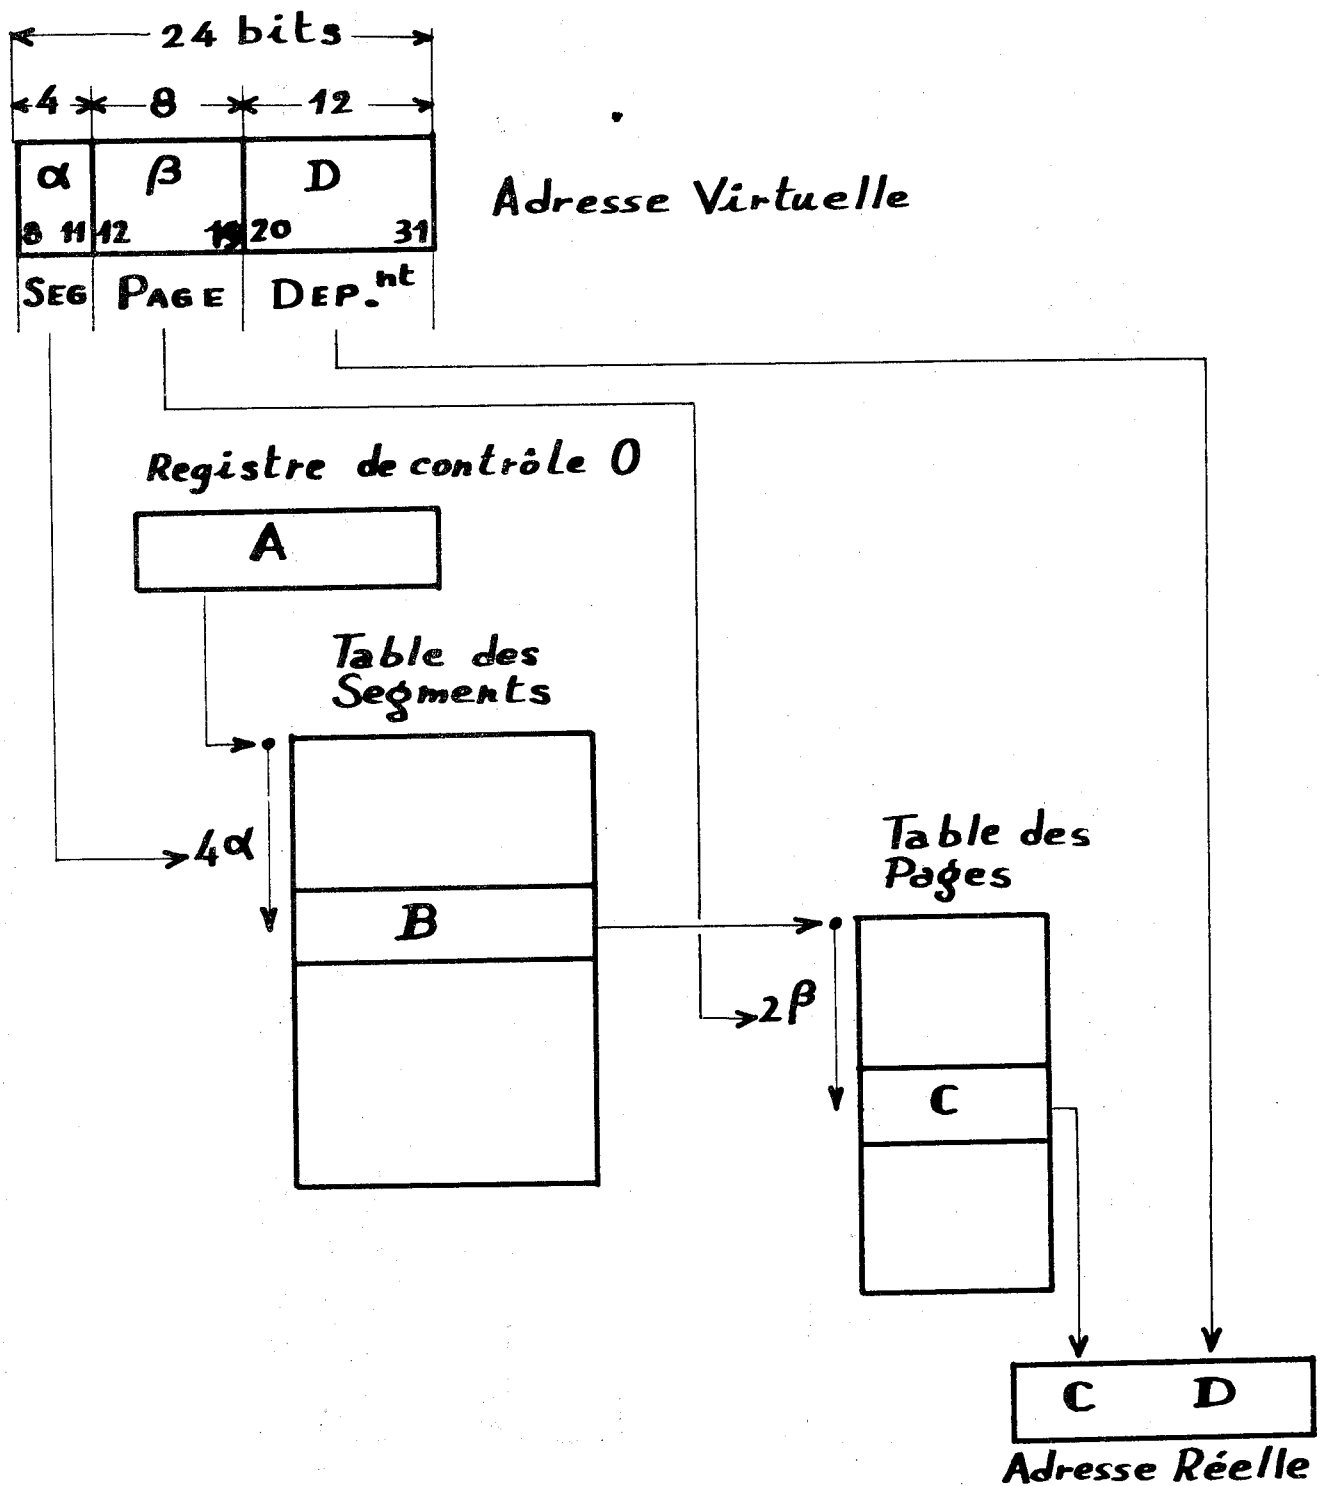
24 bits

4 8 12

$\alpha$ $\beta$ D

8 11 12 19 20 31

SEG PAGE DEP.$^{nt}$

Adresse Virtuelle

Registre de contrôle 0

A

Table des Segments

$4\alpha$

B

Table des Pages

$2\beta$

C

C D

Adresse Réelle